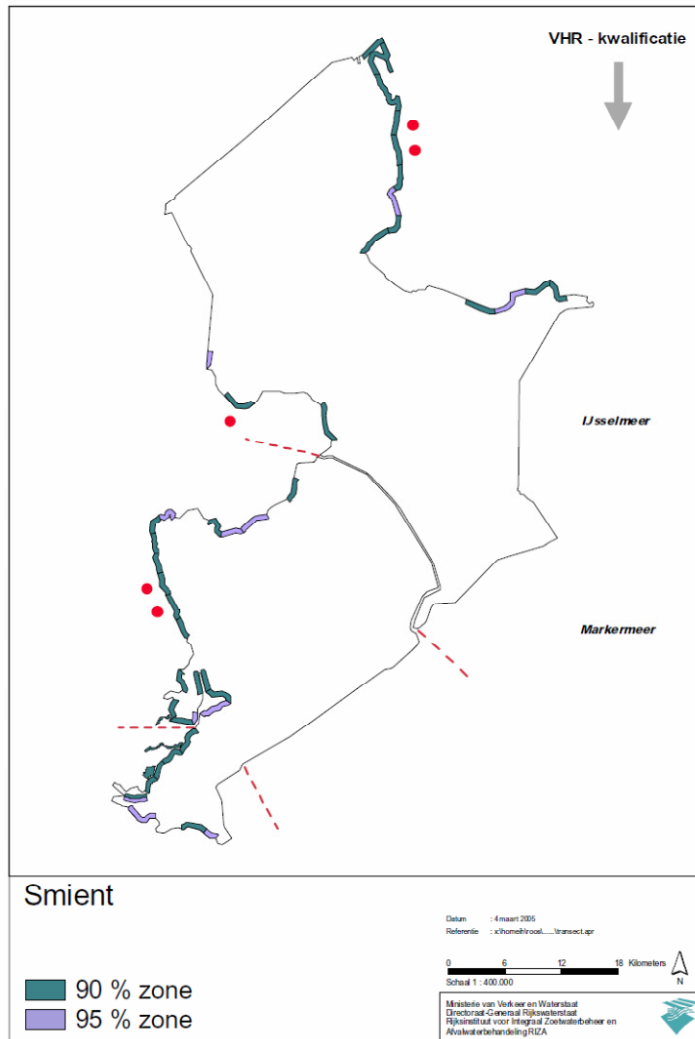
VHR - kwalificatie

IJsselmeer

Markermeer

Smient

Datum : 4 maart 2005
Referentie : x:\home\rooi\......\transect.apr

0 6 12 18 Kilometers
Schaal 1 : 400.000

N

90 % zone
95 % zone

Ministerie van Verkeer en Waterstaat
Directoraat-Generaal Rijkswaterstaat
Rijksinstituut voor Integraal Zoetwaterbeheer en Afvalwaterbehandeling RIZA